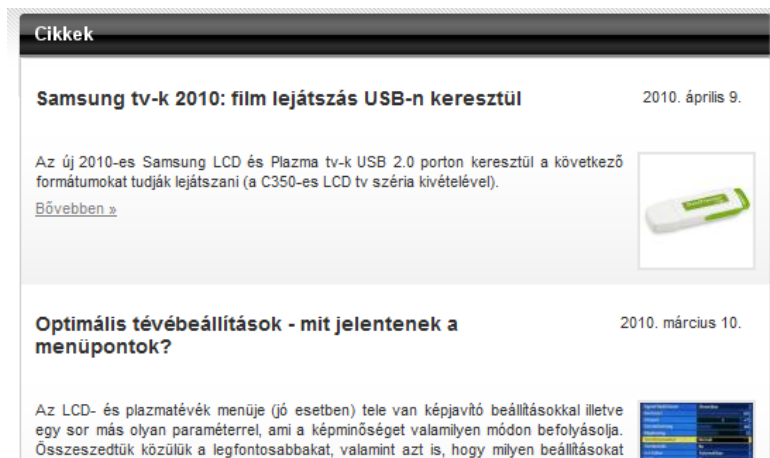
Cikkek

Samsung tv-k 2010: film lejátszás USB-n keresztül

2010. április 9.

Az új 2010-es Samsung LCD és Plazma tv-k USB 2.0 porton keresztül a következő formátumokat tudják lejátszani (a C350-es LCD tv széria kivételével).

Bővebben »

Optimális tévébeállítások - mit jelentenek a menüpontok?

2010. március 10.

Az LCD- és plazmatévék menüje (jó esetben) tele van képjavító beállításokkal illetve egy sor más olyan paraméterrel, ami a képminőséget valamilyen módon befolyásolja. Összeszedtük közülük a legfontosabbakat, valamint azt is, hogy milyen beállításokat